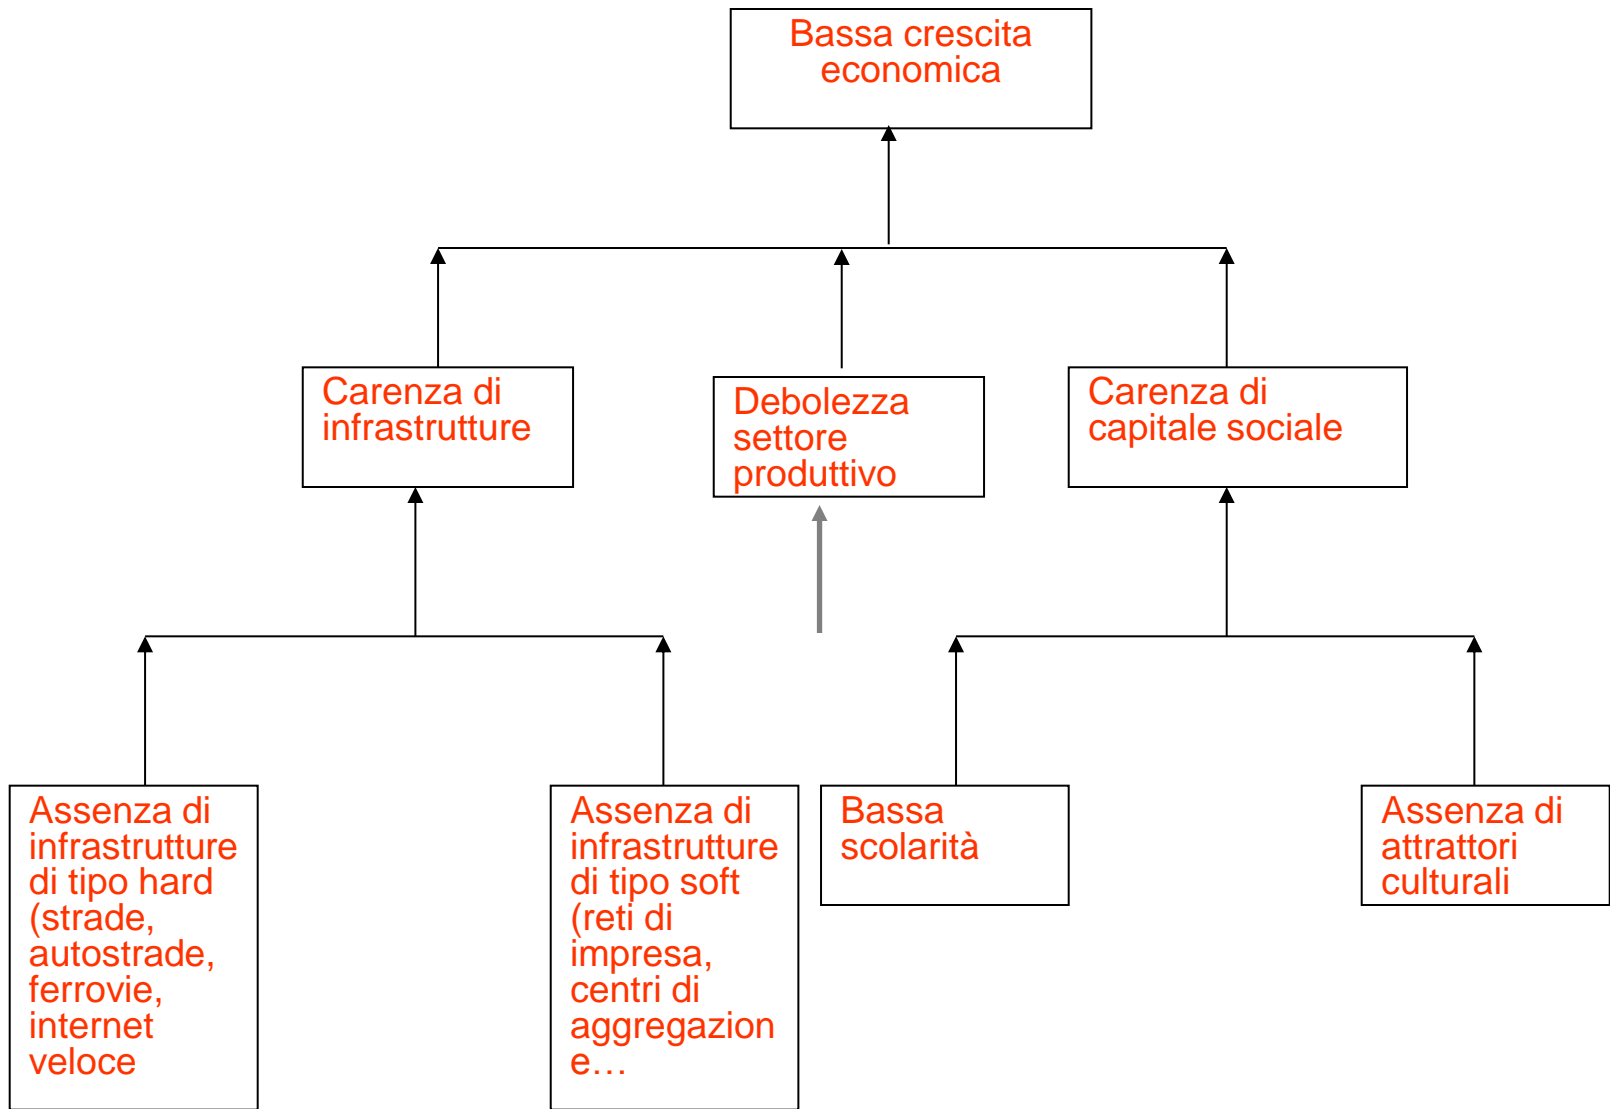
Bassa crescita economica

Carenza di infrastrutture

Debolezza settore produttivo

Carenza di capitale sociale

Assenza di infrastrutture di tipo hard (strade, autostrade, ferrovie, internet veloce

Assenza di infrastrutture di tipo soft (reti di impresa, centri di aggregazione…

Bassa scolarità

Assenza di attrattori culturali